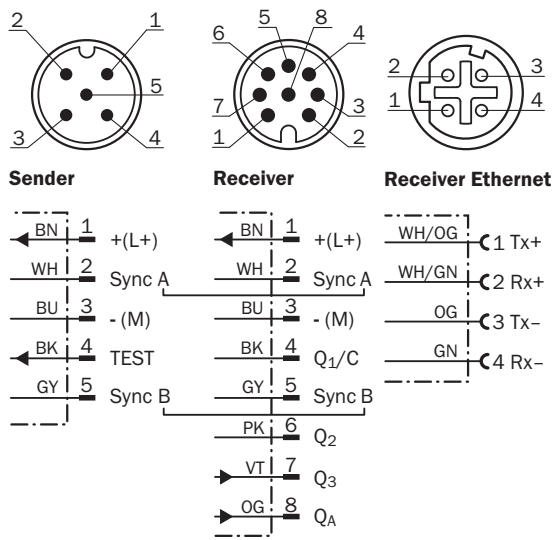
2
1
5
3
4

5
8
6
4
7
3
1
2

2
3
1
4

Sender

Receiver

Receiver Ethernet

BN 1 +(L+)
WH 2 Sync A
BU 3 - (M)
BK 4 TEST
GY 5 Sync B

BN 1 +(L+)
WH 2 Sync A
BU 3 - (M)
BK 4 $Q_1$/C
GY 5 Sync B
PK 6 $Q_2$
VT 7 $Q_3$
OG 8 $Q_A$

WH/OG 1 Tx+
WH/GN 2 Rx+
OG 3 Tx–
GN 4 Rx–